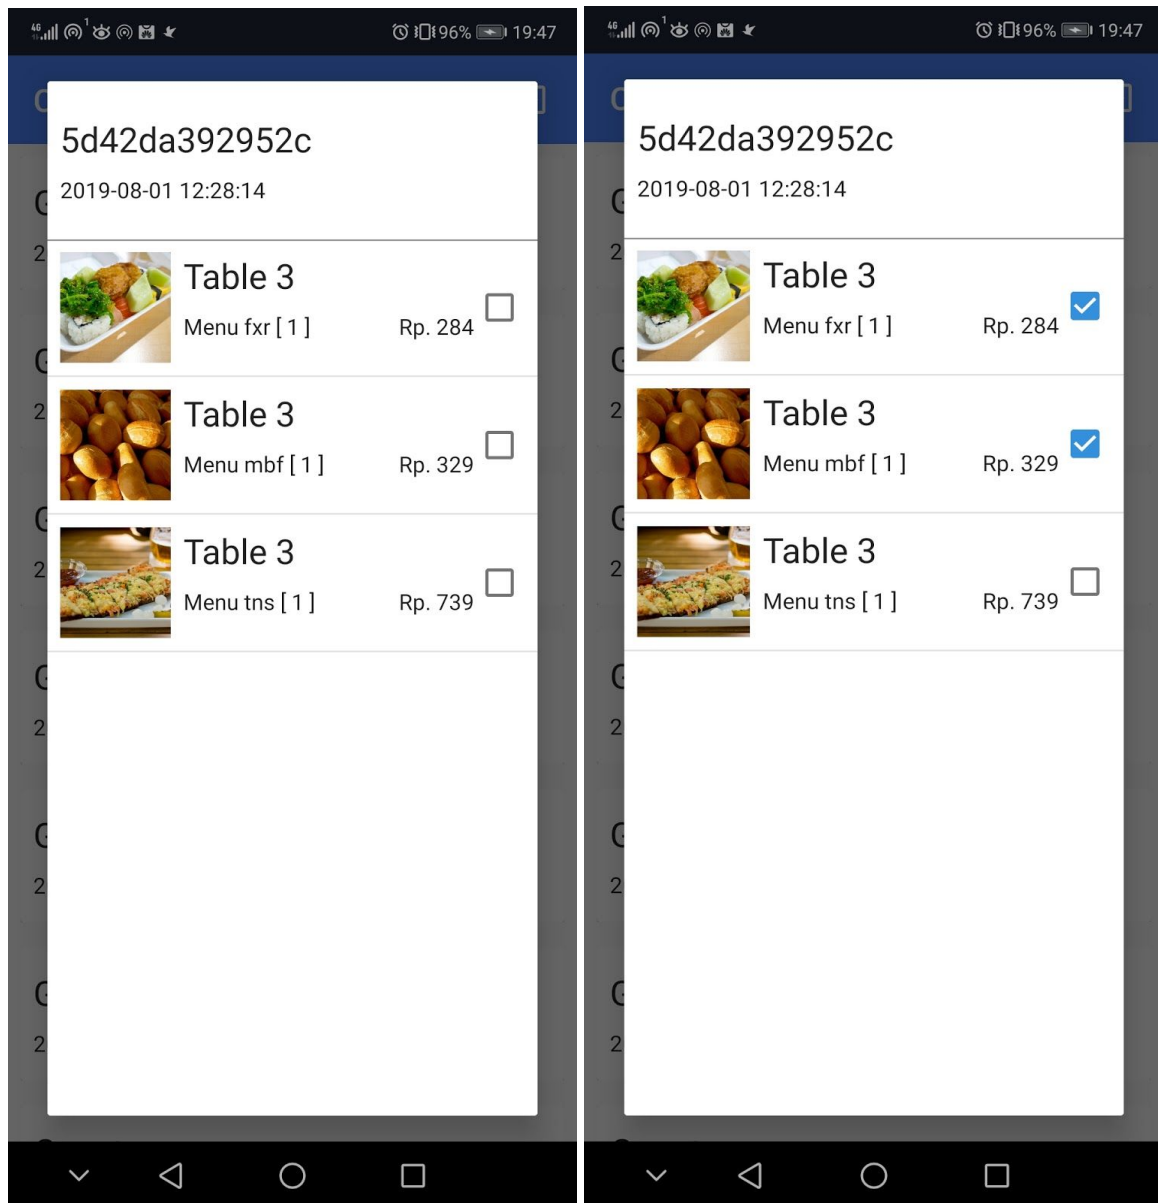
96% 19:47

5d42da392952c

2019-08-01 12:28:14

Table 3
Menu fxr [ 1 ] Rp. 284

Table 3
Menu mbf [ 1 ] Rp. 329

Table 3
Menu tns [ 1 ] Rp. 739

96% 19:47

5d42da392952c

2019-08-01 12:28:14

Table 3
Menu fxr [ 1 ] Rp. 284

Table 3
Menu mbf [ 1 ] Rp. 329

Table 3
Menu tns [ 1 ] Rp. 739